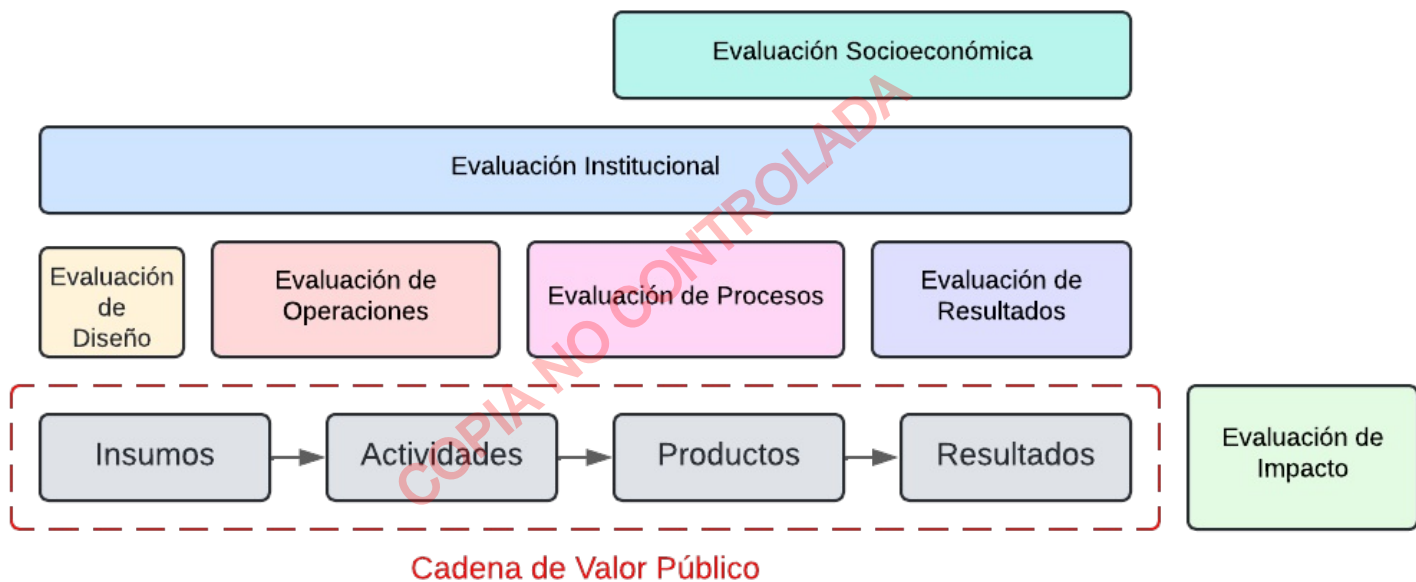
Evaluación Socioeconómica

Evaluación Institucional

Evaluación de Diseño

Evaluación de Operaciones

Evaluación de Procesos

Evaluación de Resultados

Insumos

Actividades

Productos

Resultados

Evaluación de Impacto

Cadena de Valor Público

COPIA NO CONTROLADA